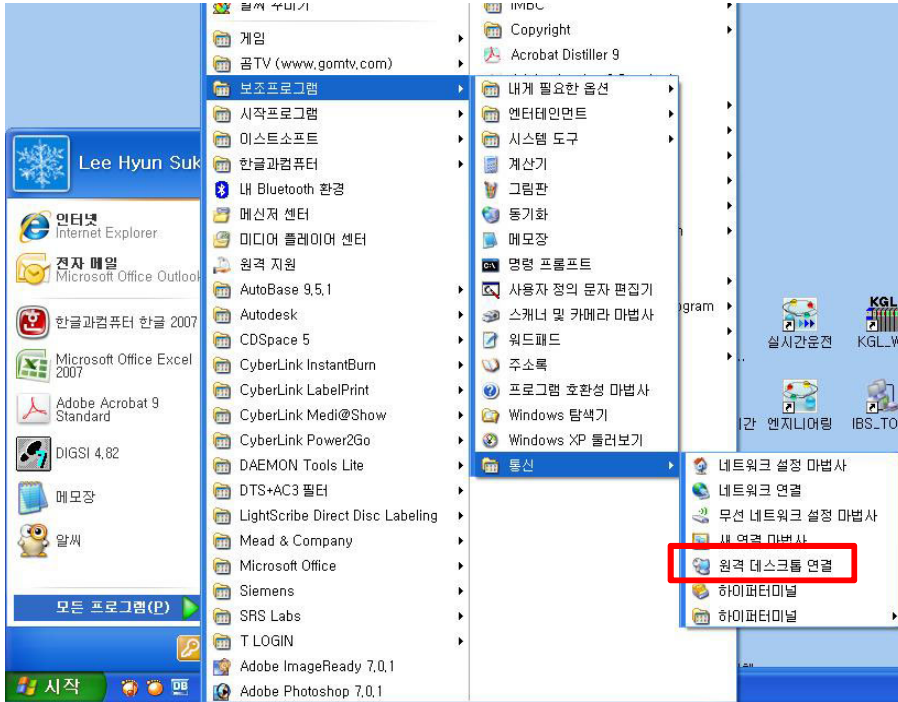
Lee Hyun Suk

인터넷
Internet Explorer
전자 메일
Microsoft Office Outlook
한글과컴퓨터 한글 2007
Microsoft Office Excel 2007
Adobe Acrobat 9 Standard
DIGSI 4.82
메모장
알씨

모든 프로그램(P)

시작

게임
곰TV (www.gomtv.com)
보조프로그램
시작프로그램
이스트소프트
한글과컴퓨터
내 Bluetooth 환경
메신저 센터
미디어 플레이어 센터
원격 지원
AutoBase 9.5.1
Autodesk
CDSpace 5
CyberLink InstantBurn
CyberLink LabelPrint
CyberLink Medi@Show
CyberLink Power2Go
DAEMON Tools Lite
DTS+AC3 필터
LightScribe Direct Disc Labeling
Mead & Company
Microsoft Office
Siemens
SRS Labs
T LOGIN
Adobe ImageReady 7.0.1
Adobe Photoshop 7.0.1

IMBC
Copyright
Acrobat Distiller 9

내게 필요한 옵션
엔터테인먼트
시스템 도구
계산기
그림판
동기화
메모장
명령 프롬프트
사용자 정의 문자 편집기
스캐너 및 카메라 마법사
워드패드
주소록
프로그램 호환성 마법사
Windows 탐색기
Windows XP 둘러보기
통신

네트워크 설정 마법사
네트워크 연결
무선 네트워크 설정 마법사
새 연결 마법사
원격 데스크톱 연결
하이퍼터미널
하이퍼터미널

gram
실시간운전
KGL_W
엔지니어링
IBS_TO